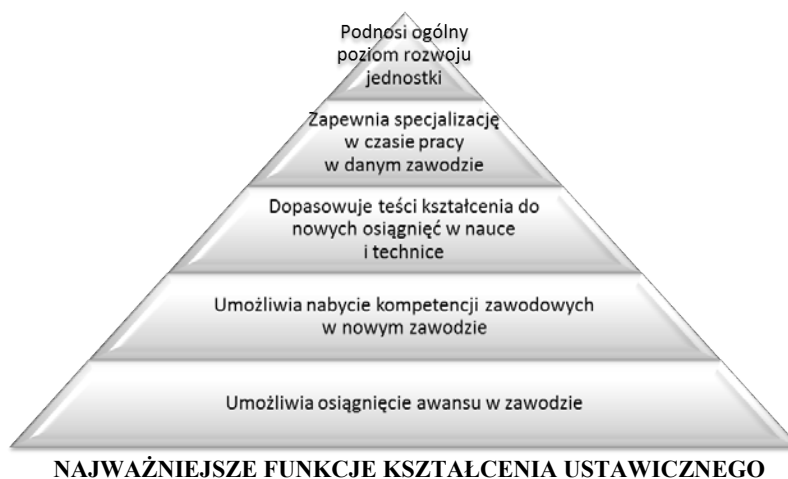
Podnosi ogólny poziom rozwoju jednostki

Zapewnia specjalizację w czasie pracy w danym zawodzie

Dopasowuje teści kształcenia do nowych osiągnięć w nauce i technice

Umożliwia nabycie kompetencji zawodowych w nowym zawodzie

Umożliwia osiągnięcie awansu w zawodzie

NAJWAŻNIEJSZE FUNKCJE KSZTAŁCENIA USTAWICZNEGO